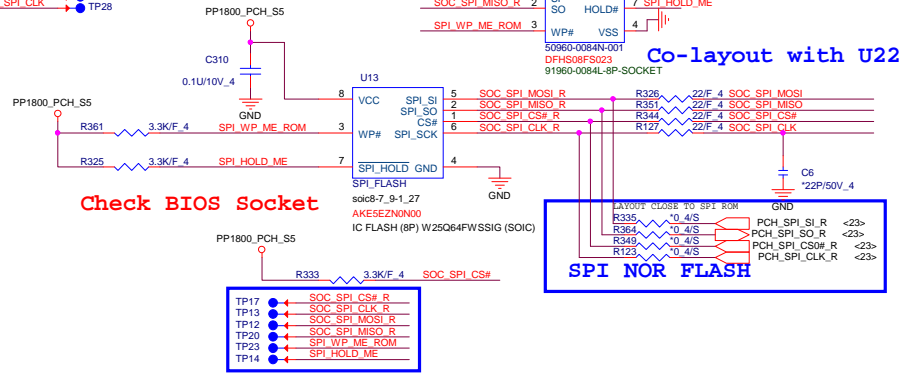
SPI_CLK
TP28
PP1800_PCH_S5
SOC_SPI_MISO_R 2 SO HOLD# 7 SPI_HOLD_ME
SPI_WP_ME_ROM 3 WP# VSS 4
50960-0084N-001
DFHS08FS023
91960-0084L-8P-SOCKET
Co-layout with U22
C310
0.1U/10V_4
GND
U13
8 VCC
SPI_SI 5 SOC_SPI_MOSI_R
SPI_SO 2 SOC_SPI_MISO_R
CS# 1 SOC_SPI_CS#_R
SPI_SCK 6 SOC_SPI_CLK_R
WP# 3
SPI_HOLD GND 4
PP1800_PCH_S5
R361 3.3K/F_4 SPI_WP_ME_ROM
R325 3.3K/F_4 SPI_HOLD_ME 7
GND
SPI_FLASH
soic8-7_9-1_27
AKE5EZN0N00
IC FLASH (8P) W25Q64FWSSIG (SOIC)
Check BIOS Socket
R326 22/F_4 SOC_SPI_MOSI
R351 22/F_4 SOC_SPI_MISO
R344 22/F_4 SOC_SPI_CS#
R127 22/F_4 SOC_SPI_CLK
C6
*22P/50V_4
GND
LAYOUT CLOSE TO SPI ROM
R335 *0_4/S PCH_SPI_SI_R <23>
R364 *0_4/S PCH_SPI_SO_R <23>
R349 *0_4/S PCH_SPI_CS0#_R <23>
R123 *0_4/S PCH_SPI_CLK_R <23>
SPI NOR FLASH
PP1800_PCH_S5
R333 3.3K/F_4 SOC_SPI_CS#
TP17 SOC_SPI_CS#_R
TP13 SOC_SPI_CLK_R
TP12 SOC_SPI_MOSI_R
TP20 SOC_SPI_MISO_R
TP23 SPI_WP_ME_ROM
TP14 SPI_HOLD_ME